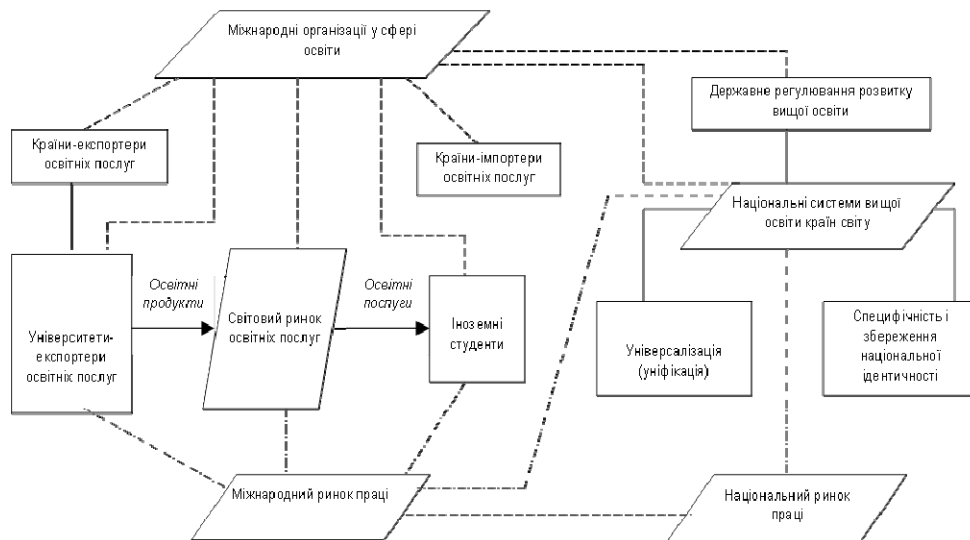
Міжнародні організації у сфері освіти

Державне регулювання розвитку вищої освіти

Країни-експортери освітніх послуг

Країни-імпортери освітніх послуг

Національні системи вищої освіти країн світу

Університети-експортери освітніх послуг

Освітні продукти

Світовий ринок освітніх послуг

Освітні послуги

Іноземні студенти

Універсалізація (уніфікація)

Специфічність і збереження національної ідентичності

Міжнародний ринок праці

Національний ринок праці